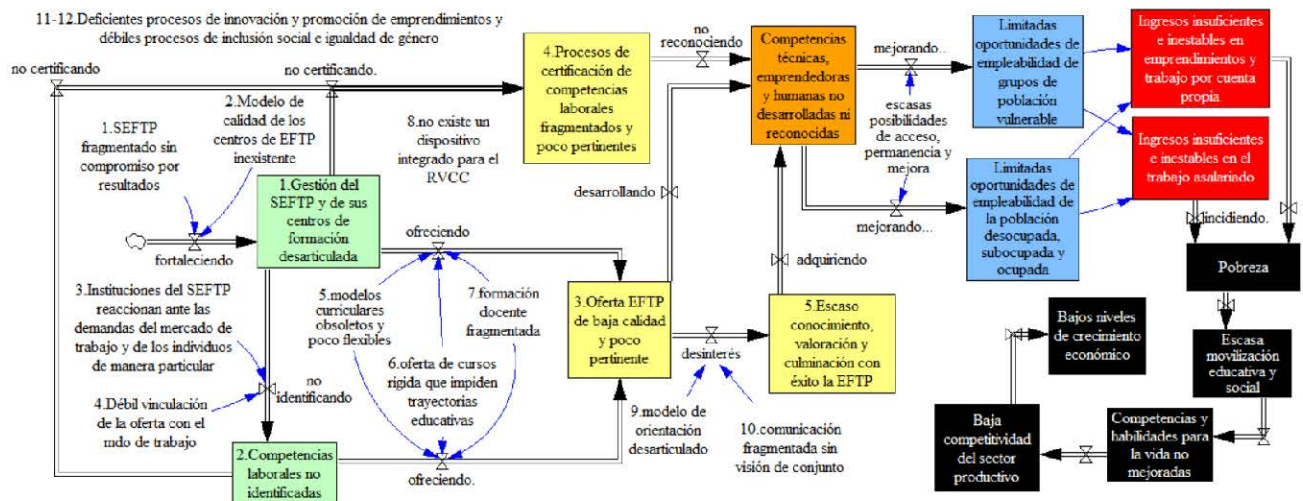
11-12.Deficientes procesos de innovación y promoción de emprendimientos y débiles procesos de inclusión social e igualdad de género

no certificando

no certificando.

2.Modelo de calidad de los centros de EFTP inexistente

1.SEFTP fragmentado sin compromiso por resultados

fortaleciendo

1.Gestión del SEFTP y de sus centros de formación desarticulada

8.no existe un dispositivo integrado para el RVCC

4.Procesos de certificación de competencias laborales fragmentados y poco pertinentes

no reconociendo

Competencias técnicas, emprendedoras y humanas no desarrolladas ni reconocidas

mejorando...

escasas posibilidades de acceso, permanencia y mejora

mejorando...

Limitadas oportunidades de empleabilidad de grupos de población vulnerable

Limitadas oportunidades de empleabilidad de la población desocupada, subocupada y ocupada

Ingresos insuficientes e inestables en emprendimientos y trabajo por cuenta propia

Ingresos insuficientes e inestables en el trabajo asalariado

incidiendo.

Pobreza

Escasa movilización educativa y social

Competencias y habilidades para la vida no mejoradas

Baja competitividad del sector productivo

Bajos niveles de crecimiento económico

desarrollando

ofreciendo

adquiriendo

3.Instituciones del SEFTP reaccionan ante las demandas del mercado de trabajo y de los individuos de manera particular

5.modelos curriculares obsoletos y poco flexibles

7.formación docente fragmentada

6.oferta de cursos rígida que impiden trayectorias educativas

3.Oferta EFTP de baja calidad y poco pertinente

5.Escaso conocimiento, valoración y culminación con éxito la EFTP

desinterés

no identificando

4.Débil vinculación de la oferta con el mdo de trabajo

9.modelo de orientación desarticulado

10.comunicación fragmentada sin visión de conjunto

2.Competencias laborales no identificadas

ofreciendo.